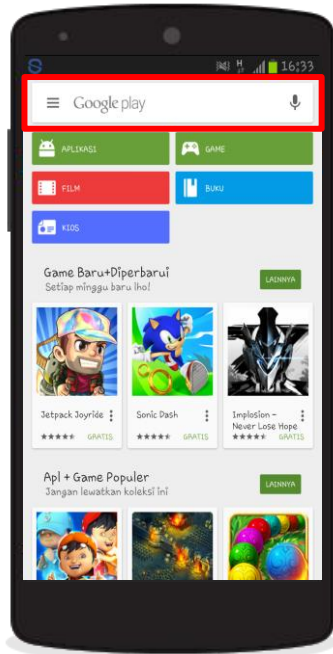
H 16:33

Google play

APLIKASI

GAME

FILM

BUKU

KIOS

Game Baru+Diperbarui
Setiap minggu baru lho!

LAINNYA

Jetpack Joyride
GRATIS

Sonic Dash
GRATIS

Implosion - Never Lose Hope
GRATIS

Apl + Game Populer
Jangan lewatkan koleksi ini

LAINNYA